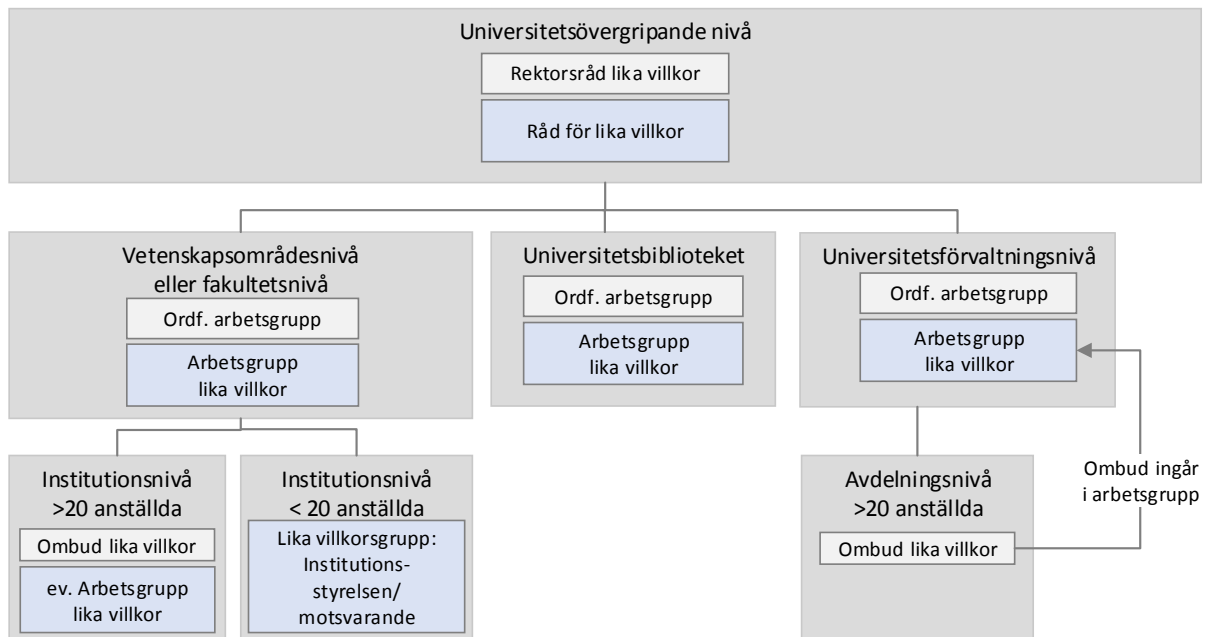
Universitetsövergripande nivå

Rektorsråd lika villkor

Råd för lika villkor

Vetenskapsområdesnivå eller fakultetsnivå

Ordf. arbetsgrupp

Arbetsgrupp lika villkor

Universitetsbiblioteket

Ordf. arbetsgrupp

Arbetsgrupp lika villkor

Universitetsförvaltningsnivå

Ordf. arbetsgrupp

Arbetsgrupp lika villkor

Institutionsnivå >20 anställda

Ombud lika villkor

ev. Arbetsgrupp lika villkor

Institutionsnivå < 20 anställda

Lika villkorsgrupp: Institutionsstyrelsen/ motsvarande

Avdelningsnivå >20 anställda

Ombud lika villkor

Ombud ingår i arbetsgrupp